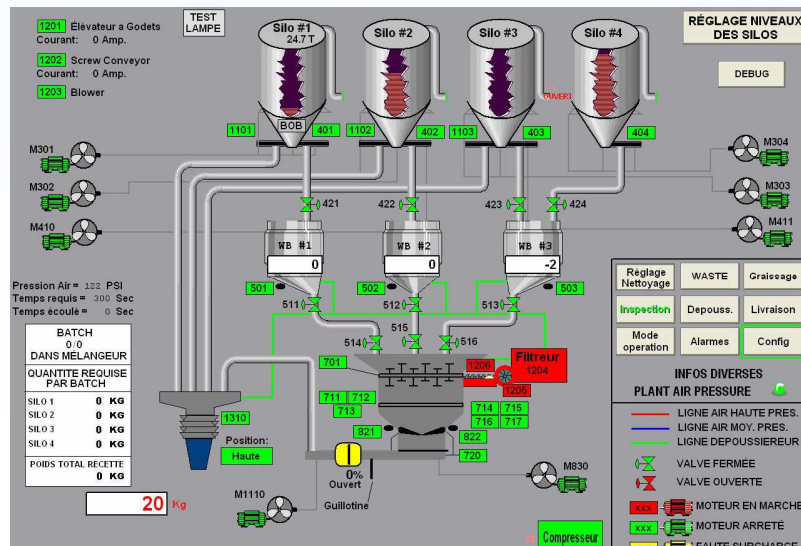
1201 Élévateur a Godets
Courant: 0 Amp.
1202 Screw Conveyor
Courant: 0 Amp.
1203 Blower

TEST LAMPE

Silo #1
24.7 T
Silo #2
Silo #3
Silo #4
OUVERT

RÉGLAGE NIVEAUX DES SILOS

DEBUG

BOB
1101 401 1102 402 1103 403 404

M301
M302
M410
M304
M303
M411

421 422 423 424

WB #1 0
WB #2 0
WB #3 -2

501 502 503
511 512 513
515
514 516

Pression Air = 122 PSI
Temps requis = 300 Sec
Temps écoulé = 0 Sec

BATCH
0/0
DANS MELANGEUR

QUANTITE REQUISE PAR BATCH
SILO 1 0 KG
SILO 2 0 KG
SILO 3 0 KG
SILO 4 0 KG

POIDS TOTAL RECETTE
0 KG

20 Kg

701
1206
Filtreur
1204
1205
711 712
713
714 715
716 717
821
822
720
1310

Position:
Haute

0%
Ouvert
Guillotine

M1110
M830

Compresseur

Réglage Nettoyage
WASTE
Graissage
Inspection
Depouss.
Livraison
Mode operation
Alarmes
Config

INFOS DIVERSES
PLANT AIR PRESSURE

LIGNE AIR HAUTE PRES.
LIGNE AIR MOY. PRES.
LIGNE DEPOUSSIEREUR
VALVE FERMÉE
VALVE OUVERTE
XXX MOTEUR EN MARCHE
XXX MOTEUR ARRETÉ
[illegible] FAUTE SURCHARGE